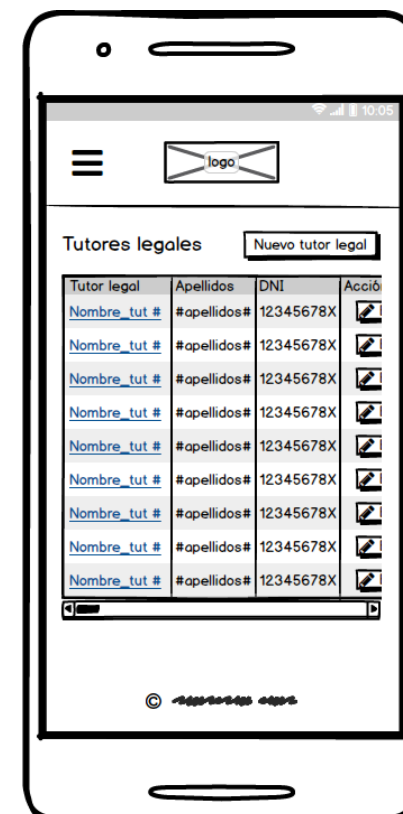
10:05

logo

Tutores legales

Nuevo tutor legal

| Tutor legal | Apellidos | DNI | Acció |
|---|---|---|---|
| Nombre_tut # | #apellidos# | 12345678X | |
| Nombre_tut # | #apellidos# | 12345678X | |
| Nombre_tut # | #apellidos# | 12345678X | |
| Nombre_tut # | #apellidos# | 12345678X | |
| Nombre_tut # | #apellidos# | 12345678X | |
| Nombre_tut # | #apellidos# | 12345678X | |
| Nombre_tut # | #apellidos# | 12345678X | |
| Nombre_tut # | #apellidos# | 12345678X | |
| Nombre_tut # | #apellidos# | 12345678X | |

© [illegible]